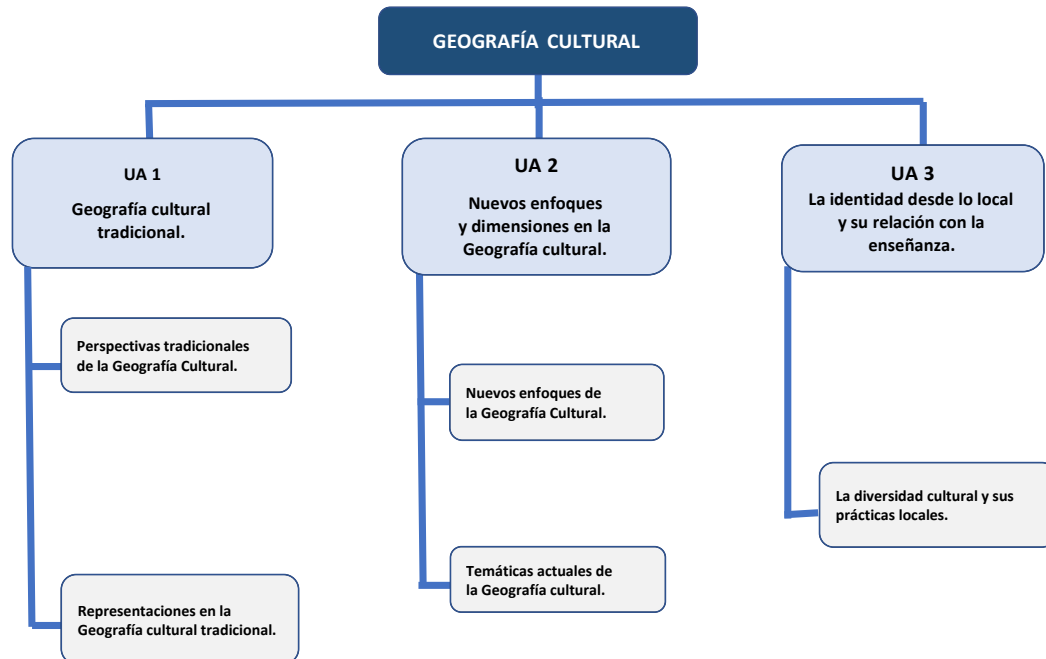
GEOGRAFÍA CULTURAL

UA 1
Geografía cultural tradicional.

Perspectivas tradicionales de la Geografía Cultural.

Representaciones en la Geografía cultural tradicional.

UA 2
Nuevos enfoques y dimensiones en la Geografía cultural.

Nuevos enfoques de la Geografía Cultural.

Temáticas actuales de la Geografía cultural.

UA 3
La identidad desde lo local y su relación con la enseñanza.

La diversidad cultural y sus prácticas locales.